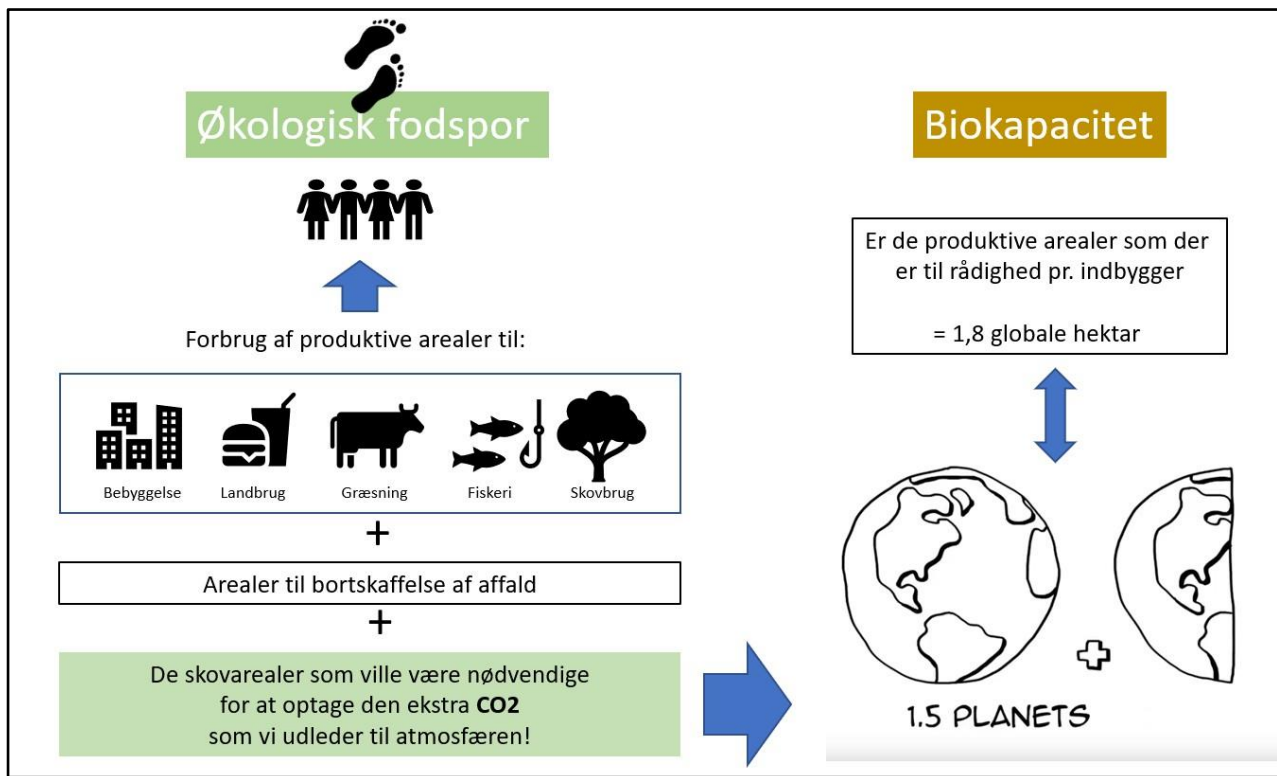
Økologisk fodspor

Biokapacitet

Er de produktive arealer som der er til rådighed pr. indbygger

= 1,8 globale hektar

Forbrug af produktive arealer til:

Bebyggelse | Landbrug | Græsning | Fiskeri | Skovbrug

+

Arealer til bortskaffelse af affald

+

De skovarealer som ville være nødvendige for at optage den ekstra **CO2** som vi udleder til atmosfæren!

1.5 PLANETS